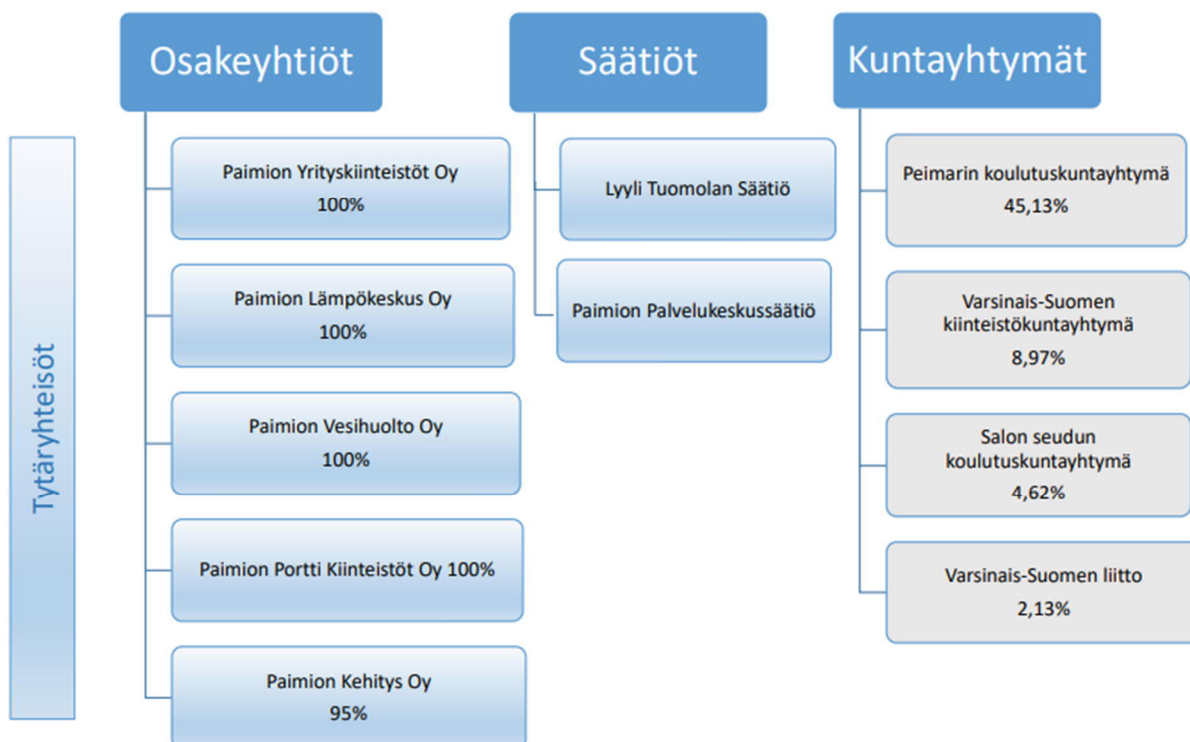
Tytäryhteisöt

Osakeyhtiöt

Paimion Yrityskiinteistöt Oy
100%

Paimion Lämpökeskus Oy
100%

Paimion Vesihuolto Oy
100%

Paimion Portti Kiinteistöt Oy 100%

Paimion Kehitys Oy
95%

Säätiöt

Lyyli Tuomolan Säätiö

Paimion Palvelukeskussäätiö

Kuntayhtymät

Peimarin koulutuskuntayhtymä
45,13%

Varsinais-Suomen kiinteistökuntayhtymä
8,97%

Salon seudun koulutuskuntayhtymä
4,62%

Varsinais-Suomen liitto
2,13%